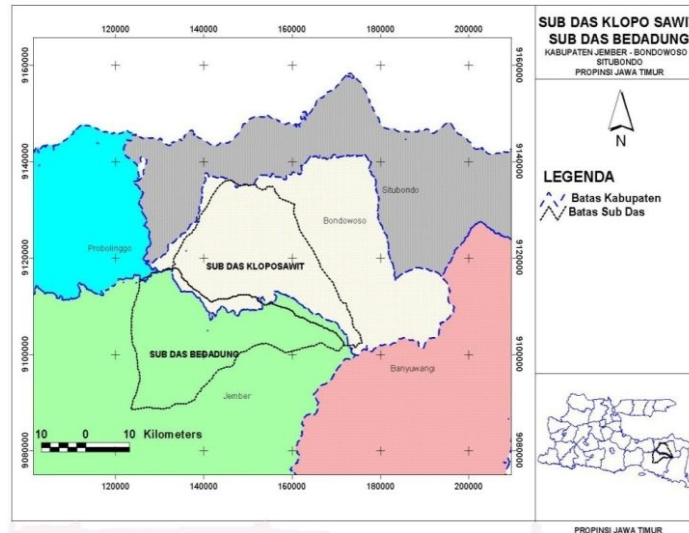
120000 140000 160000 180000 200000

9160000 9140000 9120000 9100000 9080000

9160000 9140000 9120000 9100000 9080000

Situbondo

Bondowoso

Probolinggo

SUB DAS KLOPOSAWIT

SUB DAS BEDADUNG

Jember

Banyuwangi

10 0 10 Kilometers

120000 140000 160000 180000 200000

SUB DAS KLOPO SAWIT
SUB DAS BEDADUNG
KABUPATEN JEMBER - BONDOWOSO
SITUBONDO
PROPINSI JAWA TIMUR

N

LEGENDA
Batas Kabupaten
Batas Sub Das

PROPINSI JAWA TIMUR